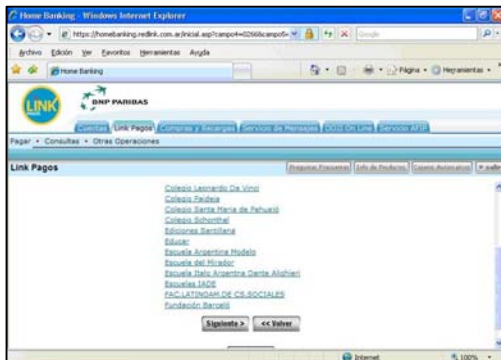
Home Banking - Windows Internet Explorer

https://homebanking.redlink.com.ar/inicial.asp?campo4=0266&campo5=

Google

Archivo Edición Ver Favoritos Herramientas Ayuda

Home Banking

Página Herramientas

LINK

BNP PARIBAS

Cuentas Link Pagos Compras y Recargas Servicios de Mensajes DOSS On Line Servicio AFIP

Pagar • Consultas • Otras Operaciones

Link Pagos

Preguntas Frecuentes Info de Productos Cajeros Automáticos Salir

Colegio Leonardo Da Vinci
Colegio Paideia
Colegio Santa Maria de Pehuajó
Colegio Schonthal
Ediciones Santillana
Educar
Escuela Argentina Modelo
Escuela del Mirador
Escuela Italo Argentina Dante Alighieri
Escuelas IADE
FAC.LATINOAM.DE CS.SOCIALES
Fundación Barceló

Siguiente > << Volver

Internet

100%